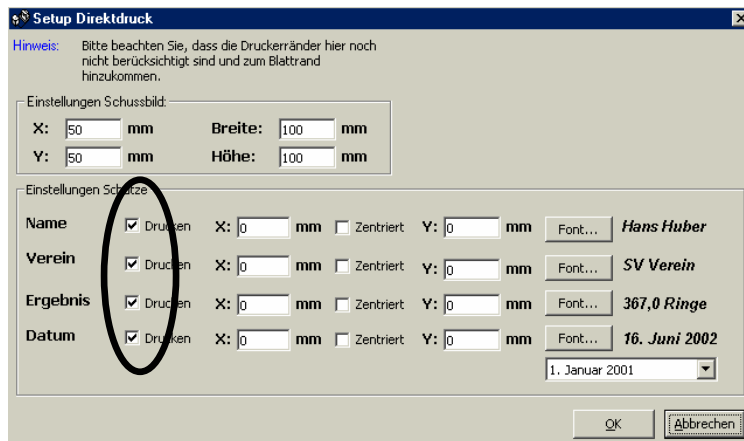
Setup Direktdruck

Hinweis: Bitte beachten Sie, dass die Druckerränder hier noch nicht berücksichtigt sind und zum Blattrand hinzukommen.

Einstellungen Schussbild:

X: 50 mm Breite: 100 mm
Y: 50 mm Höhe: 100 mm

Einstellungen Schütze

Name ☑ Drucken X: 0 mm ☐ Zentriert Y: 0 mm Font... Hans Huber
Verein ☑ Drucken X: 0 mm ☐ Zentriert Y: 0 mm Font... SV Verein
Ergebnis ☑ Drucken X: 0 mm ☐ Zentriert Y: 0 mm Font... 367,0 Ringe
Datum ☑ Drucken X: 0 mm ☐ Zentriert Y: 0 mm Font... 16. Juni 2002

1. Januar 2001

OK Abbrechen